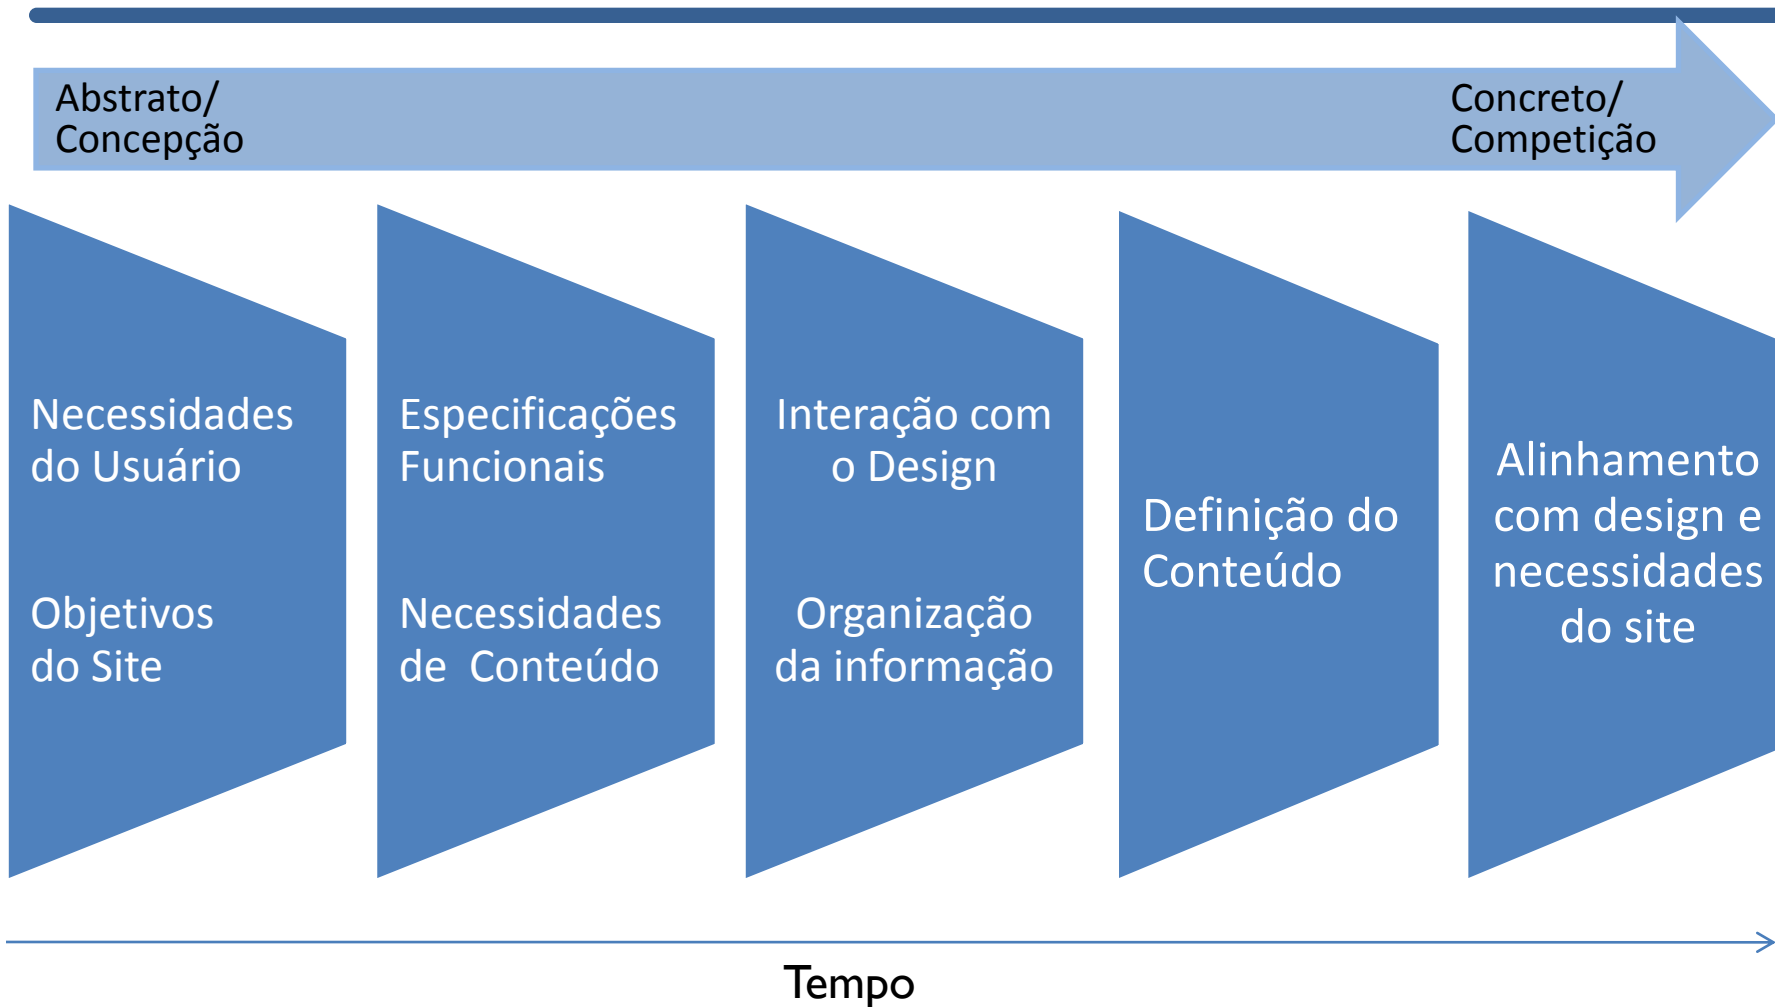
Abstrato/
Concepção

Concreto/
Competição

Necessidades do Usuário

Objetivos do Site

Especificações Funcionais

Necessidades de Conteúdo

Interação com o Design

Organização da informação

Definição do Conteúdo

Alinhamento com design e necessidades do site

Tempo